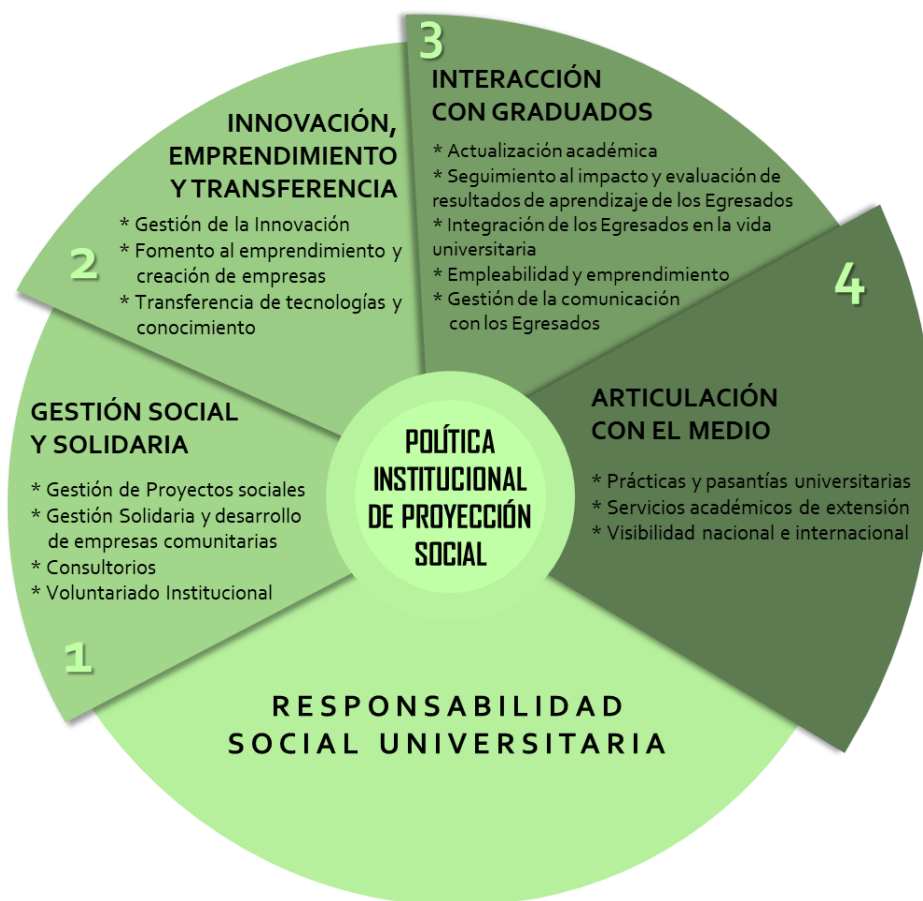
POLÍTICA INSTITUCIONAL DE PROYECCIÓN SOCIAL

1

GESTIÓN SOCIAL Y SOLIDARIA

* Gestión de Proyectos sociales
* Gestión Solidaria y desarrollo de empresas comunitarias
* Consultorios
* Voluntariado Institucional

2

INNOVACIÓN, EMPRENDIMIENTO Y TRANSFERENCIA

* Gestión de la Innovación
* Fomento al emprendimiento y creación de empresas
* Transferencia de tecnologías y conocimiento

3

INTERACCIÓN CON GRADUADOS

* Actualización académica
* Seguimiento al impacto y evaluación de resultados de aprendizaje de los Egresados
* Integración de los Egresados en la vida universitaria
* Empleabilidad y emprendimiento
* Gestión de la comunicación con los Egresados

4

ARTICULACIÓN CON EL MEDIO

* Prácticas y pasantías universitarias
* Servicios académicos de extensión
* Visibilidad nacional e internacional

RESPONSABILIDAD SOCIAL UNIVERSITARIA